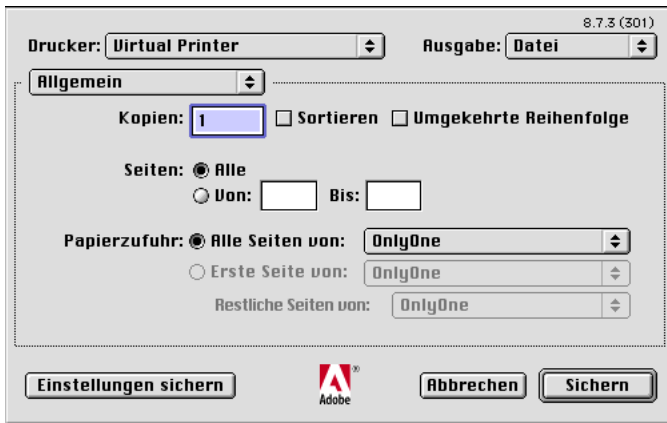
8.7.3 (301)

Drucker: Virtual Printer

Ausgabe: Datei

Allgemein

Kopien: 1 Sortieren Umgekehrte Reihenfolge

Seiten: Alle

Von: Bis:

Papierzufuhr: Alle Seiten von: OnlyOne

Erste Seite von: OnlyOne

Restliche Seiten von: OnlyOne

Einstellungen sichern

Adobe

Abbrechen

Sichern